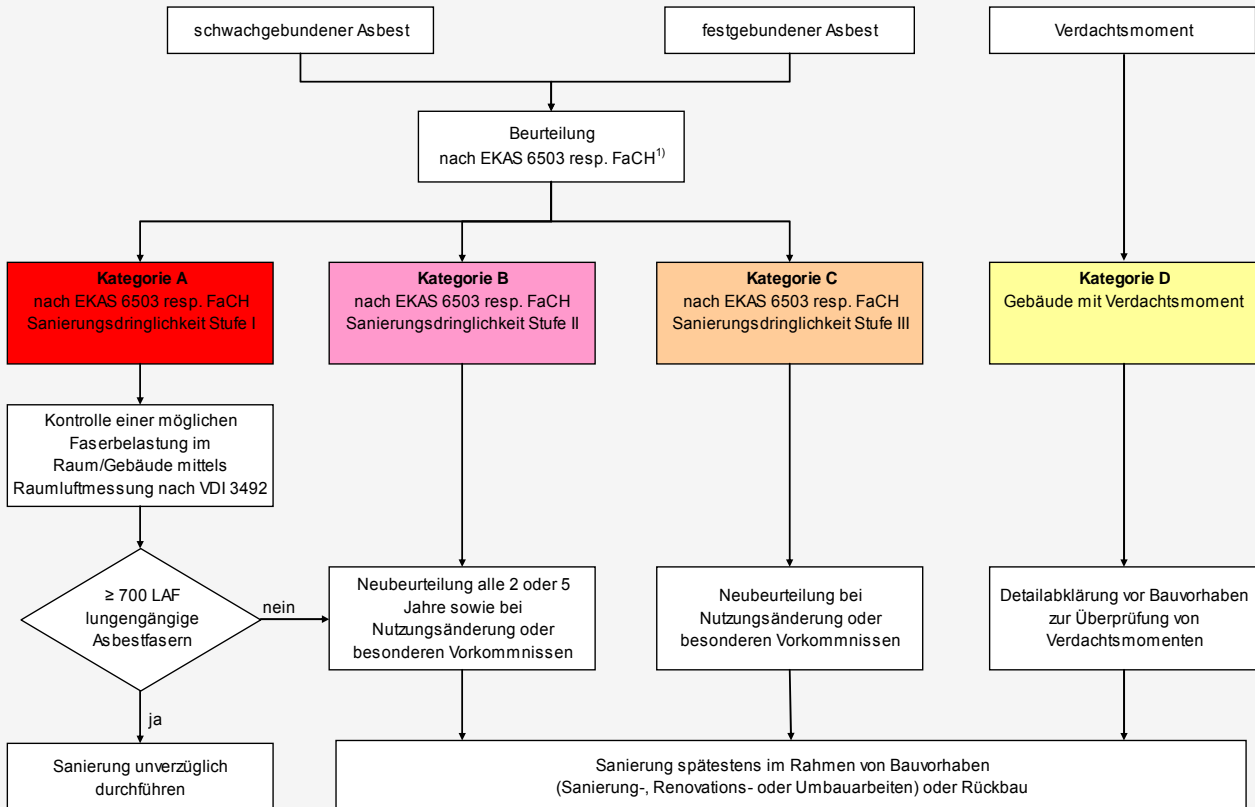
schwachgebundener Asbest

festgebundener Asbest

Verdachtsmoment

Beurteilung nach EKAS 6503 resp. FaCH$^{1)}$

**Kategorie A**
nach EKAS 6503 resp. FaCH
Sanierungsdringlichkeit Stufe I

**Kategorie B**
nach EKAS 6503 resp. FaCH
Sanierungsdringlichkeit Stufe II

**Kategorie C**
nach EKAS 6503 resp. FaCH
Sanierungsdringlichkeit Stufe III

**Kategorie D**
Gebäude mit Verdachtsmoment

Kontrolle einer möglichen Faserbelastung im Raum/Gebäude mittels Raumluftmessung nach VDI 3492

≥ 700 LAF lungengängige Asbestfasern

nein

ja

Neubeurteilung alle 2 oder 5 Jahre sowie bei Nutzungsänderung oder besonderen Vorkommnissen

Neubeurteilung bei Nutzungsänderung oder besonderen Vorkommnissen

Detailabklärung vor Bauvorhaben zur Überprüfung von Verdachtsmomenten

Sanierung unverzüglich durchführen

Sanierung spätestens im Rahmen von Bauvorhaben (Sanierung-, Renovations- oder Umbauarbeiten) oder Rückbau